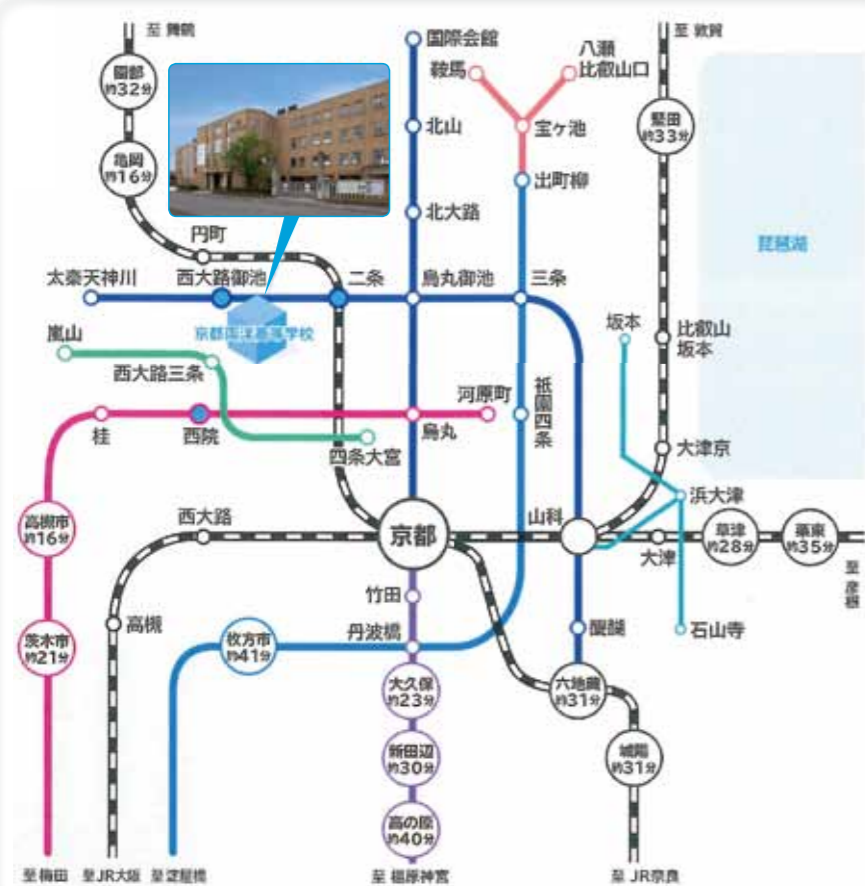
至 舞鶴

園部
約32分

亀岡
約16分

円町

太秦天神川

西大路御池

京都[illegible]学校

二条

国際会館

北山

北大路

烏丸御池

鞍馬

八瀬
比叡山口

宝ヶ池

出町柳

三条

至 敦賀

堅田
約33分

琵琶湖

坂本

比叡山
坂本

嵐山

西大路三条

河原町

祇園四条

桂

西院

烏丸

四条大宮

大津京

浜大津

高槻市
約16分

西大路

京都

山科

草津
約28分

栗東
約35分

大津

至 彦根

竹田

高槻

枚方市
約41分

丹波橋

醍醐

石山寺

茨木市
約21分

大久保
約23分

六地蔵
約31分

新田辺
約30分

城陽
約31分

高の原
約40分

至 梅田

至 JR大阪

至 淀屋橋

至 橿原神宮

至 JR奈良